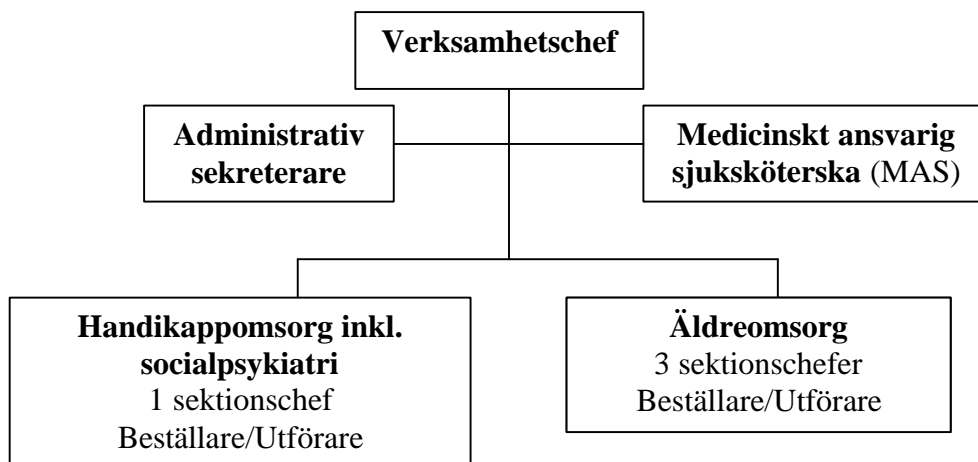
Verksamhetschef

Administrativ sekreterare

Medicinskt ansvarig sjuksköterska (MAS)

Handikappomsorg inkl. socialpsykiatri
1 sektionschef
Beställare/Utförare

Äldreomsorg
3 sektionschefer
Beställare/Utförare